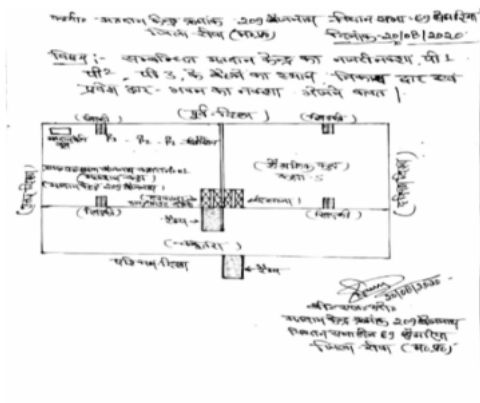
मतदान केन्द्र क्रमांक 209 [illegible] विधान सभा 67 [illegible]
जिला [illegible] (म.प्र.) दिनांक 20/08/2020

विषय :- सम्बन्धित मतदान केन्द्र का नजरी नक्शा पी 1 पी 2, पी 3 के बैठने का स्थान, निकासी द्वार एवं प्रवेश द्वार - भवन का नक्शा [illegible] बाबत |

(पूर्व दिशा)

(खिड़की)

(खिड़की)

P3 P2 P1 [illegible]

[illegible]

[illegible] (कमरा)

मतदान केन्द्र 209 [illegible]

(उत्तर दिशा)

(दक्षिण दिशा)

(खिड़की)

(खिड़की)

(दरवाजा)

(दरवाजा)

(गलियारा)

पश्चिम दिशा

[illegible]

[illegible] 20/08/2020
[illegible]
मतदान केन्द्र क्रमांक 209 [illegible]
विधानसभा क्षेत्र 67 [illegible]
जिला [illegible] (म.प्र.)